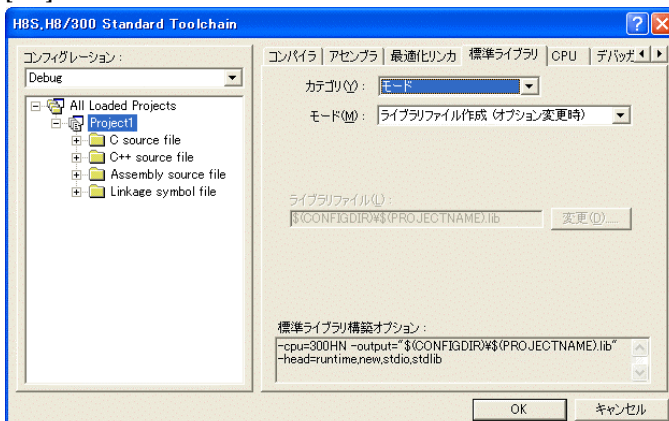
H8S,H8/300 Standard Toolchain

コンフィグレーション :
Debug

All Loaded Projects
Project1
C source file
C++ source file
Assembly source file
Linkage symbol file

コンパイラ | アセンブラ | 最適化リンカ | 標準ライブラリ | CPU | デバッ

カテゴリ(Y) : モード
モード(M) : ライブラリファイル作成 (オプション変更時)

ライブラリファイル(L) :
$(CONFIGDIR)¥$(PROJECTNAME).lib
変更(D)...

標準ライブラリ構築オプション :
-cpu=300HN -output="$(CONFIGDIR)¥$(PROJECTNAME).lib"
-head=runtime,new,stdio,stdlib

OK
キャンセル